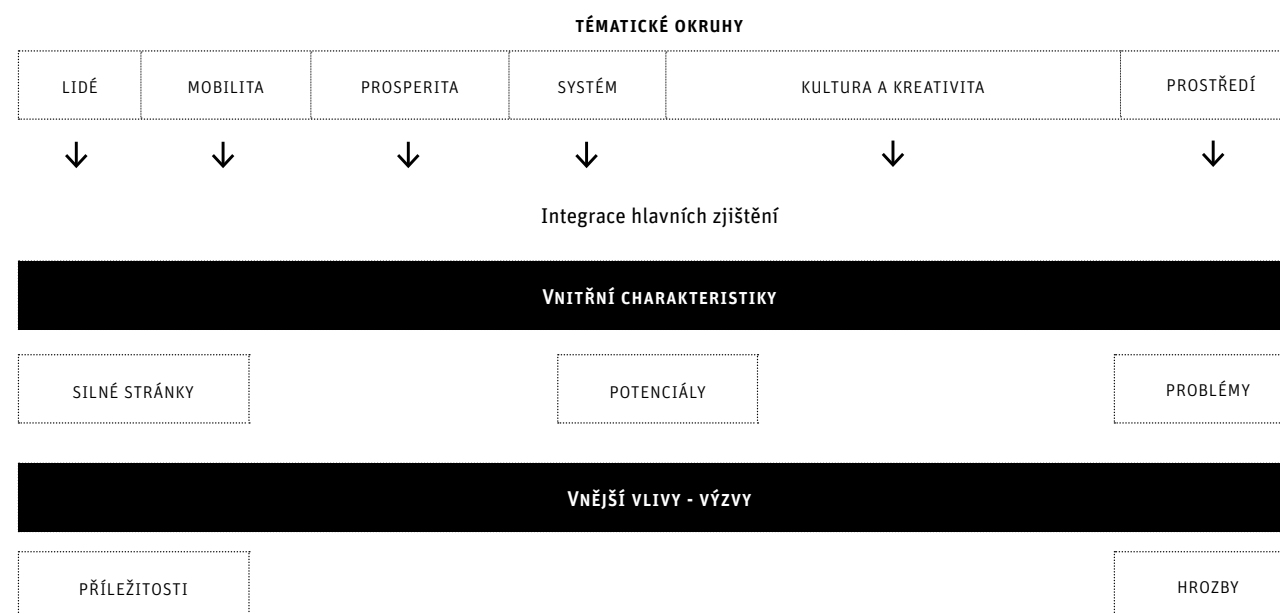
TÉMATICKÉ OKRUHY

| LIDÉ | MOBILITA | PROSPERITA | SYSTÉM | KULTURA A KREATIVITA | PROSTŘEDÍ |
|---|---|---|---|---|---|

Integrace hlavních zjištění

Vnitřní charakteristiky

SILNÉ STRÁNKY

POTENCIÁLY

PROBLÉMY

Vnější vlivy - výzvy

PŘÍLEŽITOSTI

HROZBY